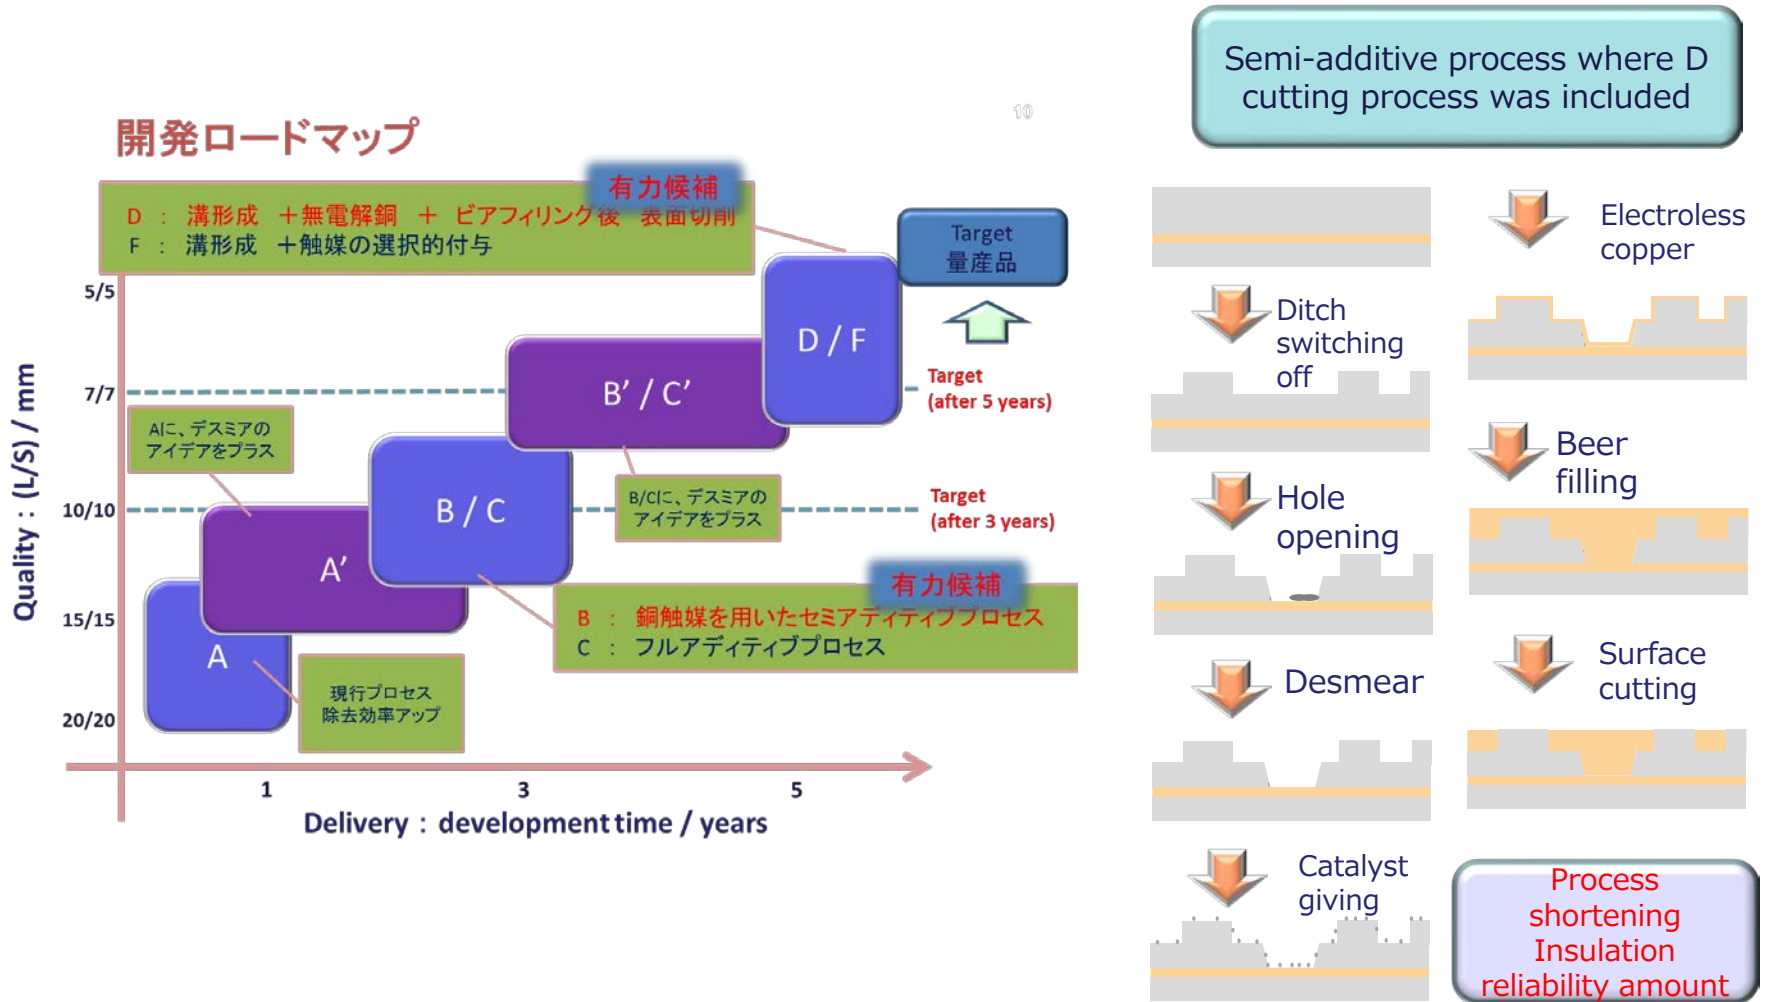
開発ロードマップ

10

有力候補

D ： 溝形成 ＋無電解銅 ＋ ビアフィリング後 表面切削
F ： 溝形成 ＋触媒の選択的付与

Target
量産品

Quality : (L/S) / mm

5/5

7/7

10/10

15/15

20/20

D / F

B' / C'

B / C

A'

A

Aに、デスミアの
アイデアをプラス

B/Cに、デスミアの
アイデアをプラス

Target
(after 5 years)

Target
(after 3 years)

有力候補

B ： 銅触媒を用いたセミアディティブプロセス
C ： フルアディティブプロセス

現行プロセス
除去効率アップ

1 3 5

Delivery : development time / years

Semi-additive process where D cutting process was included

Electroless copper

Ditch switching off

Beer filling

Hole opening

Desmear

Surface cutting

Catalyst giving

Process shortening
Insulation reliability amount